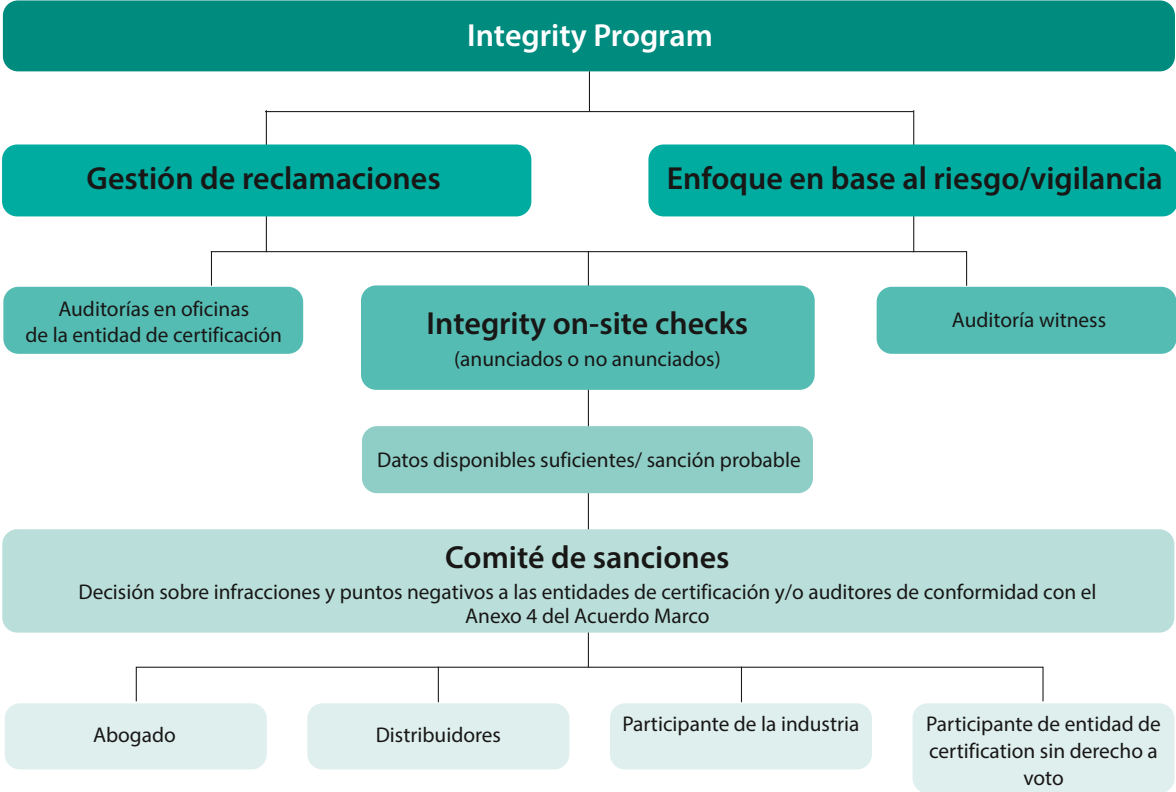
Integrity Program

Gestión de reclamaciones

Enfoque en base al riesgo/vigilancia

Auditorías en oficinas de la entidad de certificación

Integrity on-site checks
(anunciados o no anunciados)

Auditoría witness

Datos disponibles suficientes/ sanción probable

Comité de sanciones
Decisión sobre infracciones y puntos negativos a las entidades de certificación y/o auditores de conformidad con el Anexo 4 del Acuerdo Marco

Abogado

Distribuidores

Participante de la industria

Participante de entidad de certification sin derecho a voto